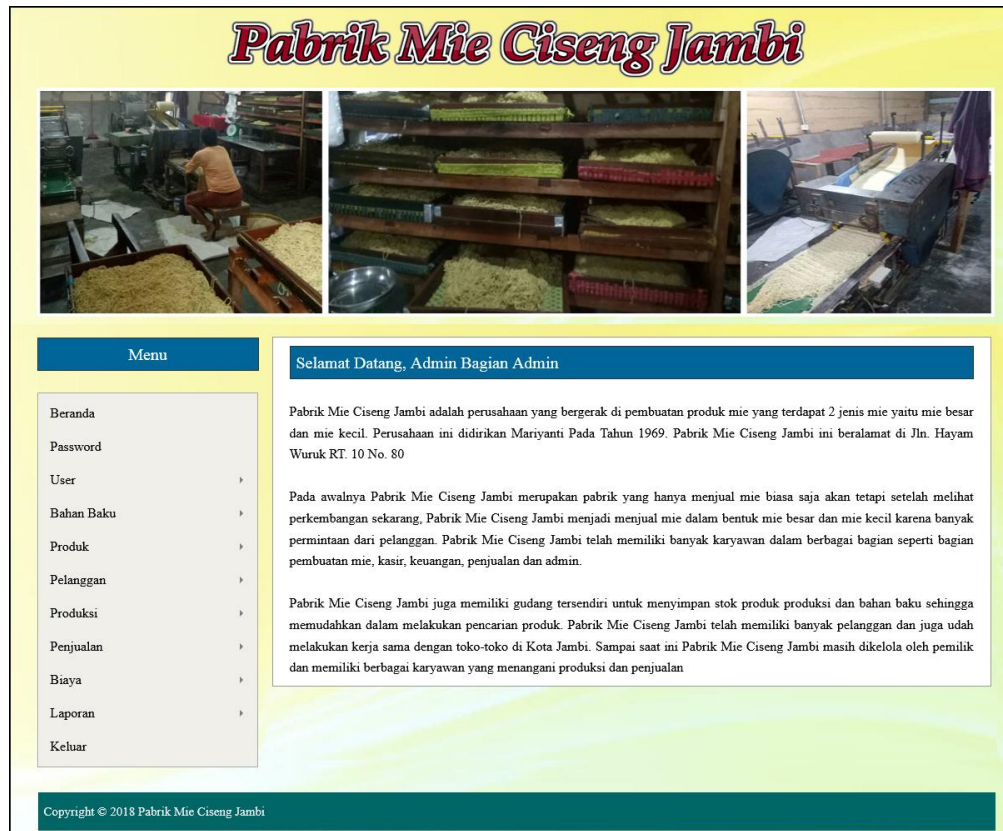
Pabrik Mie Ciseng Jambi

Menu

Beranda
Password
User
Bahan Baku
Produk
Pelanggan
Produksi
Penjualan
Biaya
Laporan
Keluar

Selamat Datang, Admin Bagian Admin

Pabrik Mie Ciseng Jambi adalah perusahaan yang bergerak di pembuatan produk mie yang terdapat 2 jenis mie yaitu mie besar dan mie kecil. Perusahaan ini didirikan Mariyanti Pada Tahun 1969. Pabrik Mie Ciseng Jambi ini beralamat di Jln. Hayam Wuruk RT. 10 No. 80

Pada awalnya Pabrik Mie Ciseng Jambi merupakan pabrik yang hanya menjual mie biasa saja akan tetapi setelah melihat perkembangan sekarang, Pabrik Mie Ciseng Jambi menjadi menjual mie dalam bentuk mie besar dan mie kecil karena banyak permintaan dari pelanggan. Pabrik Mie Ciseng Jambi telah memiliki banyak karyawan dalam berbagai bagian seperti bagian pembuatan mie, kasir, keuangan, penjualan dan admin.

Pabrik Mie Ciseng Jambi juga memiliki gudang tersendiri untuk menyimpan stok produk produksi dan bahan baku sehingga memudahkan dalam melakukan pencarian produk. Pabrik Mie Ciseng Jambi telah memiliki banyak pelanggan dan juga udah melakukan kerja sama dengan toko-toko di Kota Jambi. Sampai saat ini Pabrik Mie Ciseng Jambi masih dikelola oleh pemilik dan memiliki berbagai karyawan yang menangani produksi dan penjualan

Copyright © 2018 Pabrik Mie Ciseng Jambi